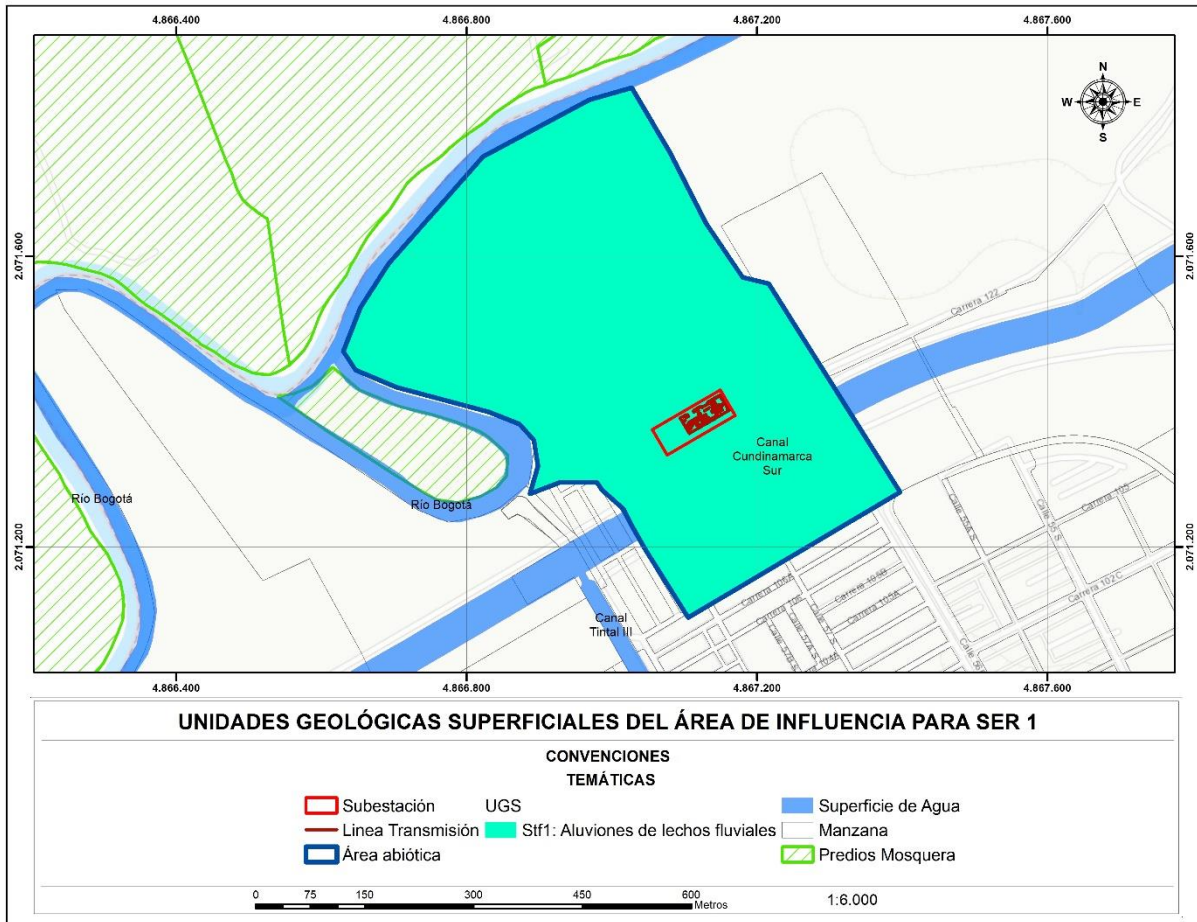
4.866.400 4.866.800 4.867.200 4.867.600

N
W E
S

2.071.600
2.071.600

Carrera 122

Canal Cundinamarca Sur

Río Bogotá

Río Bogotá

2.071.200
2.071.200

Canal Tintal III

Carrera 105A
Carrera 105B
Carrera 102C
Calle 56 S
Calle 59

4.866.400 4.866.800 4.867.200 4.867.600

UNIDADES GEOLÓGICAS SUPERFICIALES DEL ÁREA DE INFLUENCIA PARA SER 1

CONVENCIONES
TEMÁTICAS

Subestación
Linea Transmisión
Área abiótica
UGS
Stf1: Aluviones de lechos fluviales
Superficie de Agua
Manzana
Predios Mosquera

0 75 150 300 450 600 Metros

1:6.000